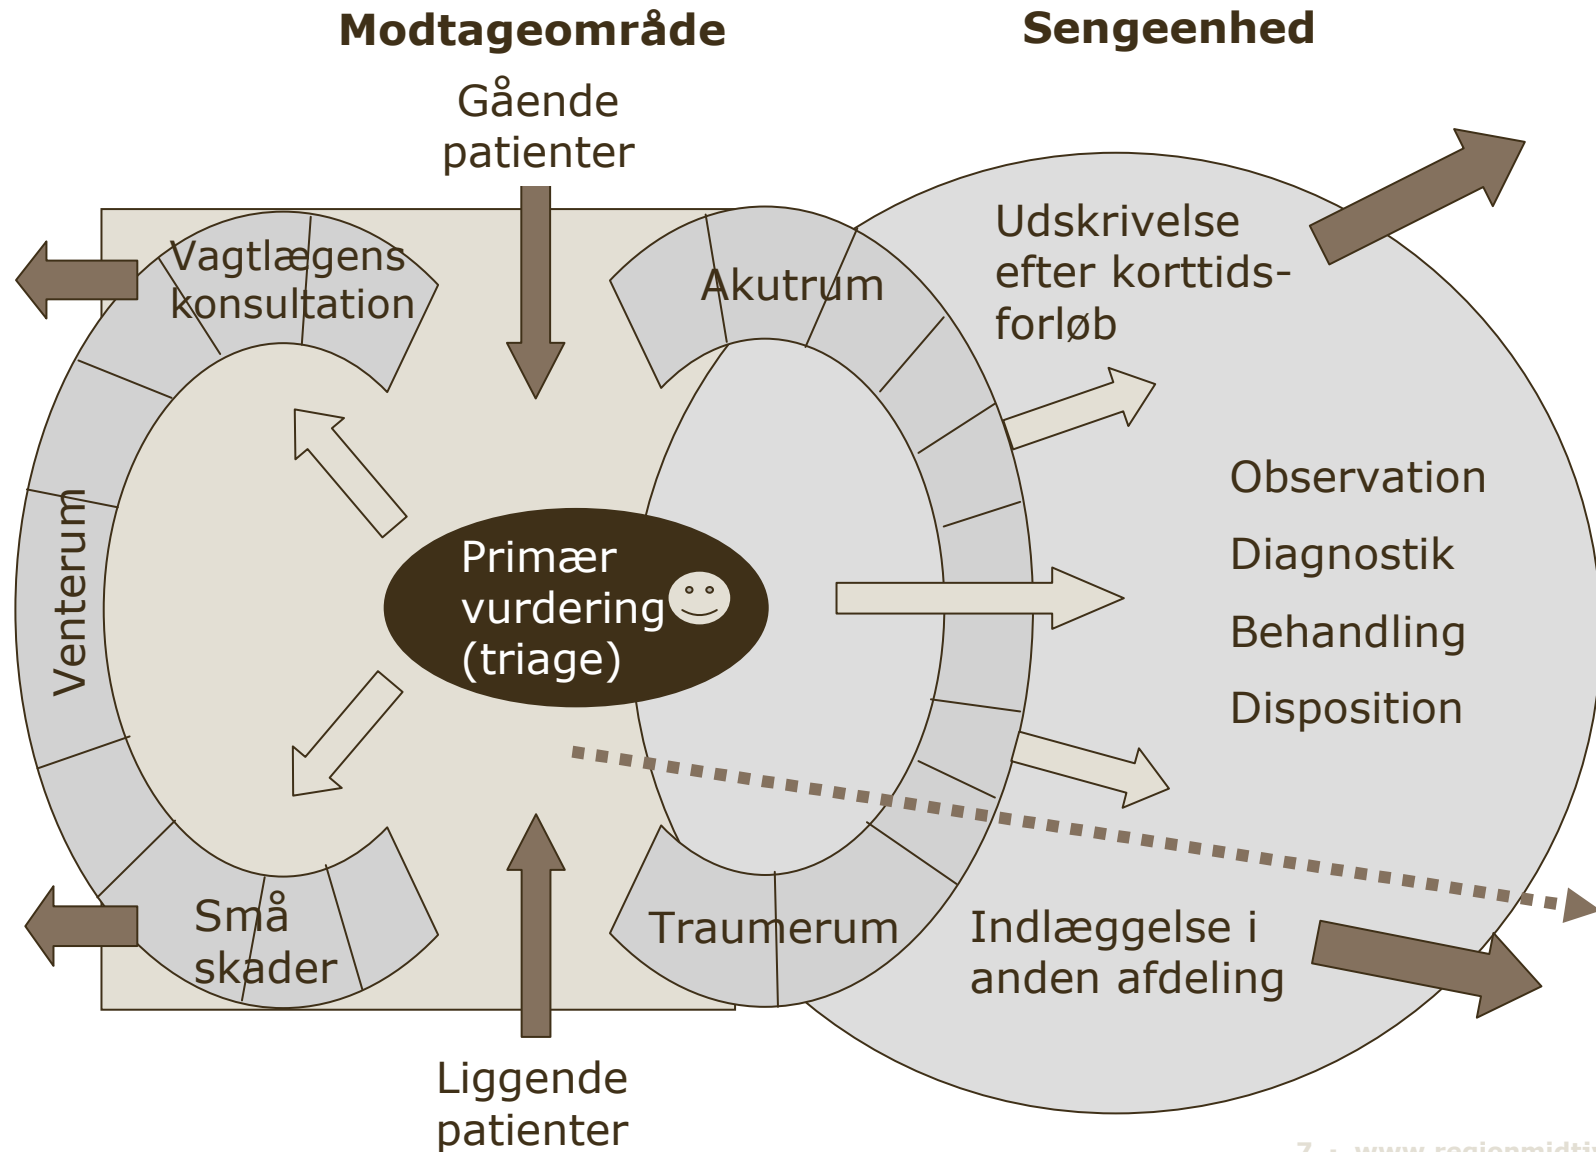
Modtageområde

Sengeenhed

Gående patienter

Vagtlægens konsultation

Akutrum

Udskrivelse efter korttidsforløb

Venterum

Primær vurdering (triage)

Observation

Diagnostik

Behandling

Disposition

Små skader

Traumerum

Indlæggelse i anden afdeling

Liggende patienter

7 · www.regionmidtj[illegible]